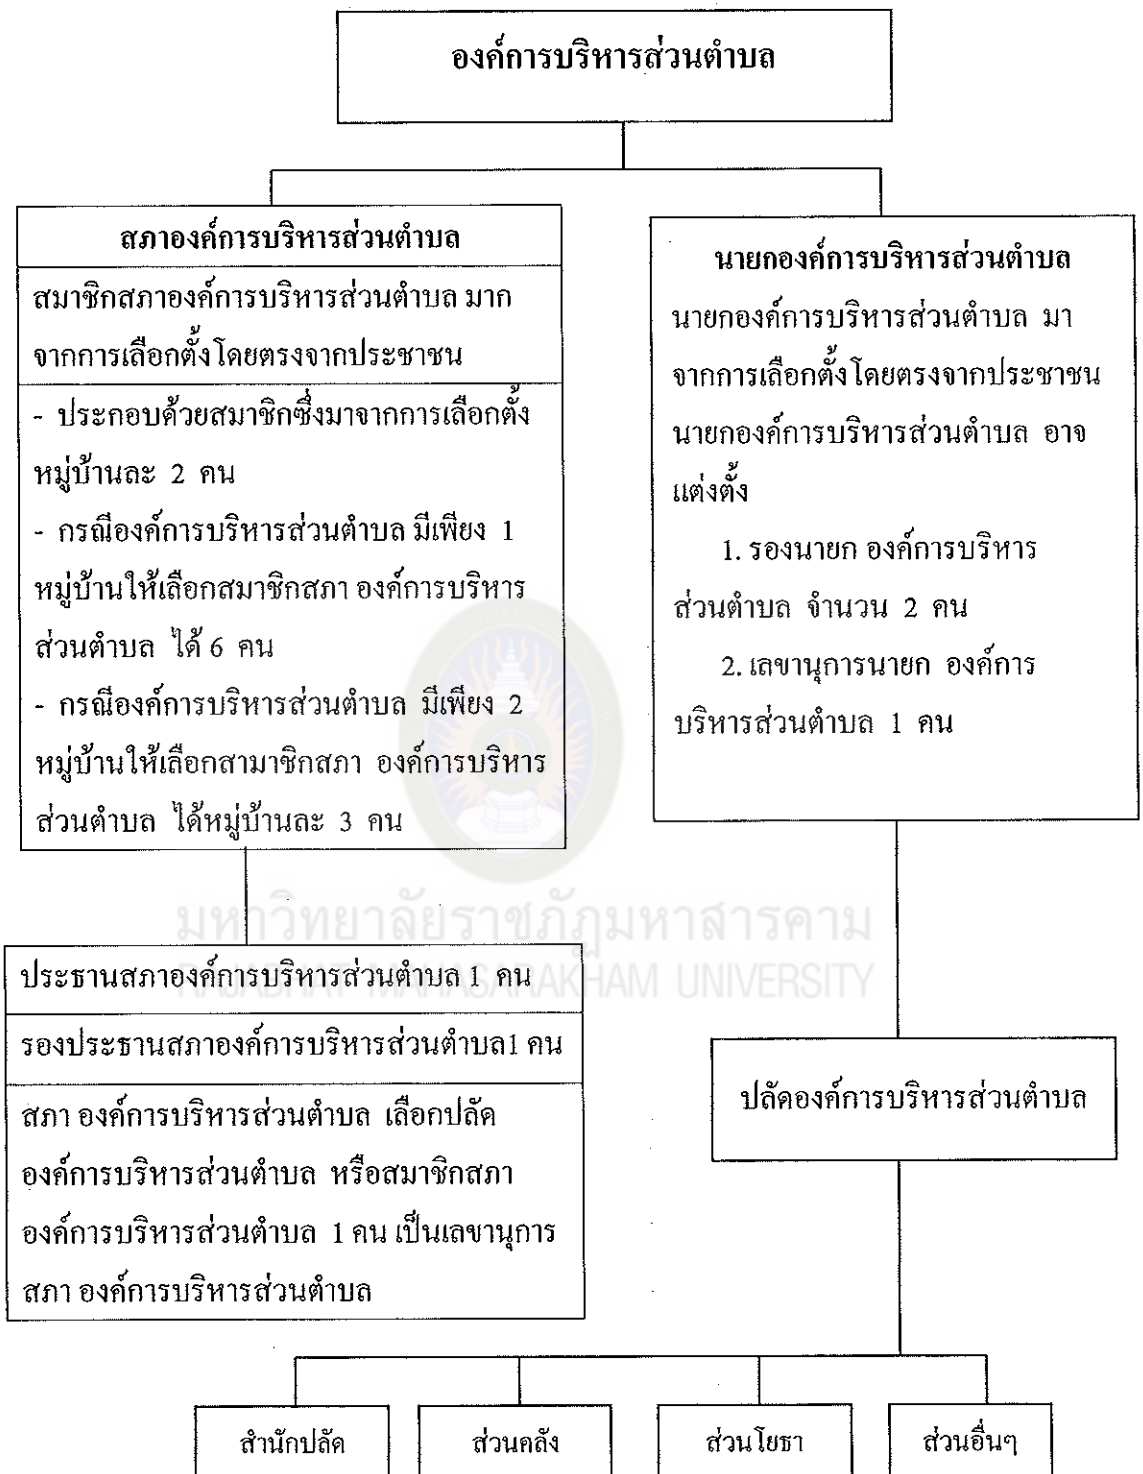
องค์การบริหารส่วนตำบล

สภาองค์การบริหารส่วนตำบล

สมาชิกสภาองค์การบริหารส่วนตำบล มาก จากการเลือกตั้งโดยตรงจากประชาชน

- ประกอบด้วยสมาชิกซึ่งมาจากการเลือกตั้ง หมู่บ้านละ 2 คน
- กรณีองค์การบริหารส่วนตำบล มีเพียง 1 หมู่บ้านให้เลือกสมาชิกสภา องค์การบริหาร ส่วนตำบล ได้ 6 คน
- กรณีองค์การบริหารส่วนตำบล มีเพียง 2 หมู่บ้านให้เลือกสามาชิกสภา องค์การบริหาร ส่วนตำบล ได้หมู่บ้านละ 3 คน

นายกองค์การบริหารส่วนตำบล

นายกองค์การบริหารส่วนตำบล มา จากการเลือกตั้งโดยตรงจากประชาชน นายกองค์การบริหารส่วนตำบล อาจ แต่งตั้ง

1. รองนายก องค์การบริหาร ส่วนตำบล จำนวน 2 คน

2. เลขานุการนายก องค์การ บริหารส่วนตำบล 1 คน

มหาวิทยาลัยราชภัฏมหาสารคาม
RAJABHAT MAHASARAKHAM UNIVERSITY

ประธานสภาองค์การบริหารส่วนตำบล 1 คน

รองประธานสภาองค์การบริหารส่วนตำบล1 คน

สภา องค์การบริหารส่วนตำบล เลือกปลัด องค์การบริหารส่วนตำบล หรือสมาชิกสภา องค์การบริหารส่วนตำบล 1 คน เป็นเลขานุการ สภา องค์การบริหารส่วนตำบล

ปลัดองค์การบริหารส่วนตำบล

สำนักปลัด

ส่วนคลัง

ส่วนโยธา

ส่วนอื่นๆ